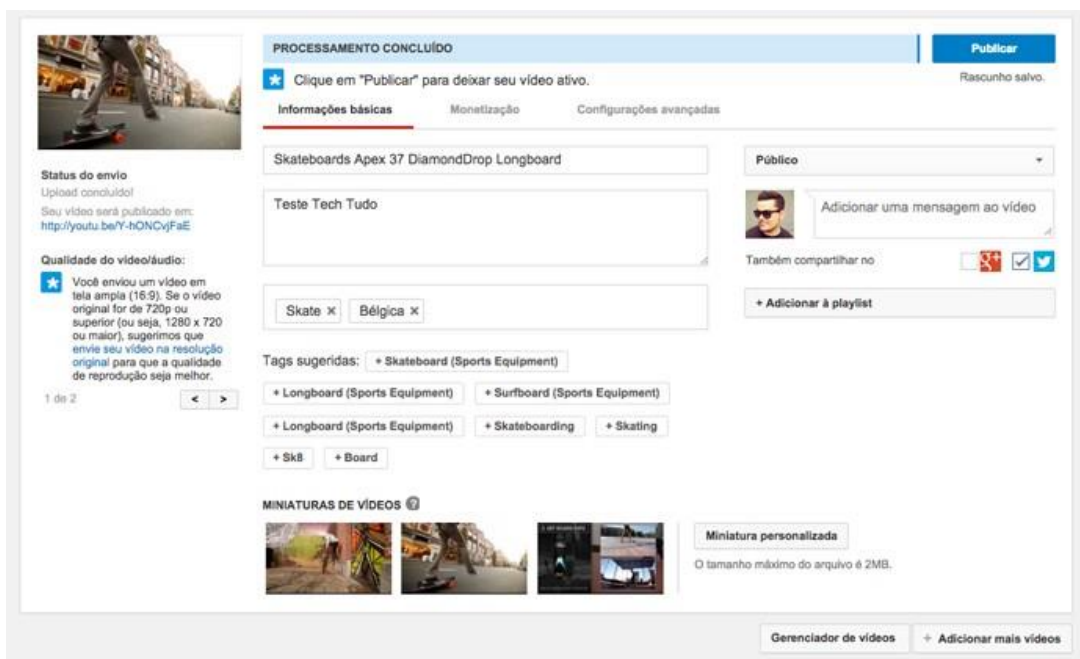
PROCESSAMENTO CONCLUÍDO

Publicar

Clique em "Publicar" para deixar seu vídeo ativo.

Rascunho salvo.

Informações básicas | Monetização | Configurações avançadas

Status do envio
Upload concluído!
Seu vídeo será publicado em:
http://youtu.be/Y-hONCvjFaE

Qualidade do vídeo/áudio:
Você enviou um vídeo em tela ampla (16:9). Se o vídeo original for de 720p ou superior (ou seja, 1280 x 720 ou maior), sugerimos que envie seu vídeo na resolução original para que a qualidade de reprodução seja melhor.

1 de 2

Skateboards Apex 37 DiamondDrop Longboard

Teste Tech Tudo

Skate × Bélgica ×

Tags sugeridas: + Skateboard (Sports Equipment)
+ Longboard (Sports Equipment) + Surfboard (Sports Equipment)
+ Longboard (Sports Equipment) + Skateboarding + Skating
+ Sk8 + Board

Público

Adicionar uma mensagem ao vídeo

Também compartilhar no

+ Adicionar à playlist

MINIATURAS DE VÍDEOS

Miniatura personalizada
O tamanho máximo do arquivo é 2MB.

Gerenciador de vídeos
+ Adicionar mais vídeos